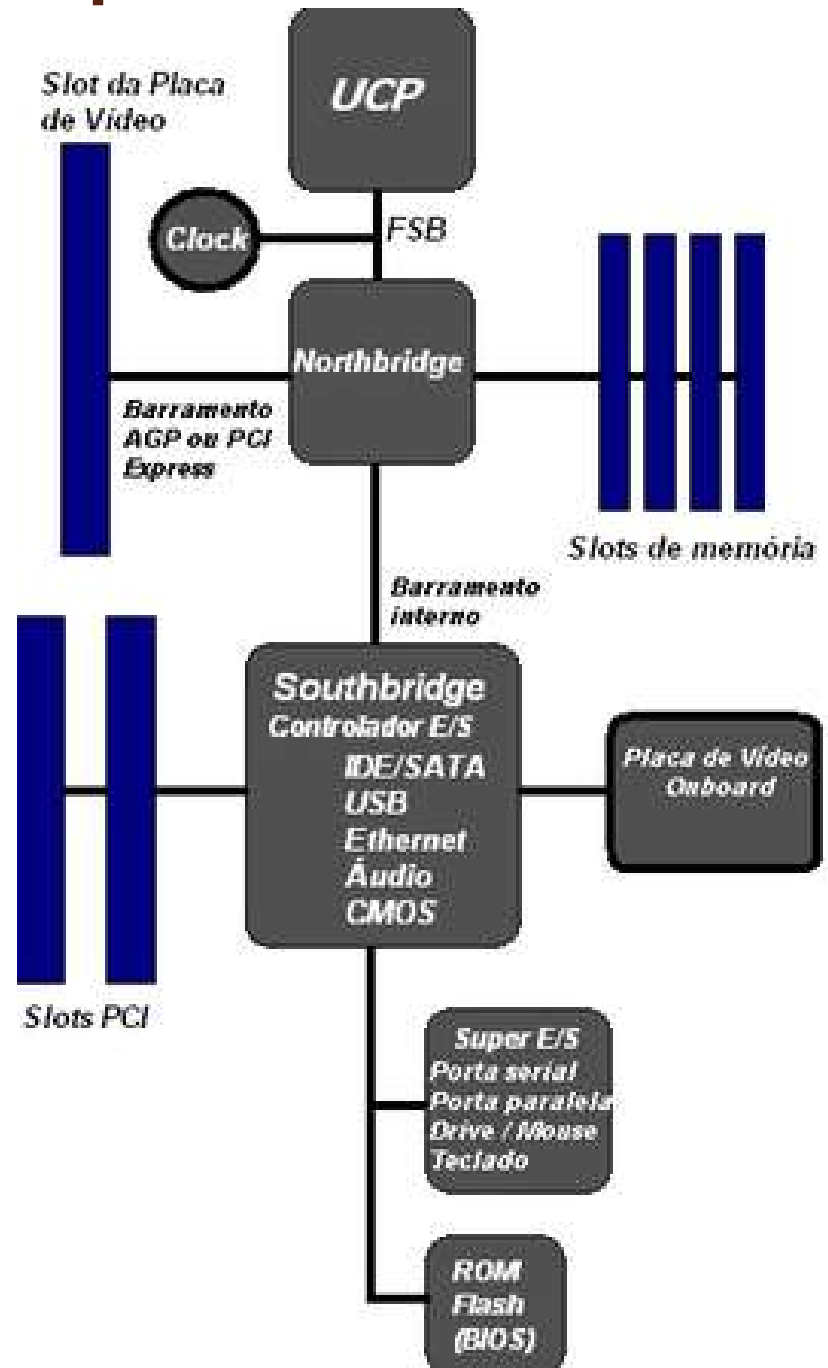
Slot da Placa de Vídeo

UCP

Clock

FSB

Northbridge

Barramento AGP ou PCI Express

Slots de memória

Barramento interno

Southbridge
Controlador E/S
IDE/SATA
USB
Ethernet
Áudio
CMOS

Placa de Vídeo Onboard

Slots PCI

Super E/S
Porta serial
Porta paralela
Drive / Mouse
Teclado

ROM
Flash
(BIOS)